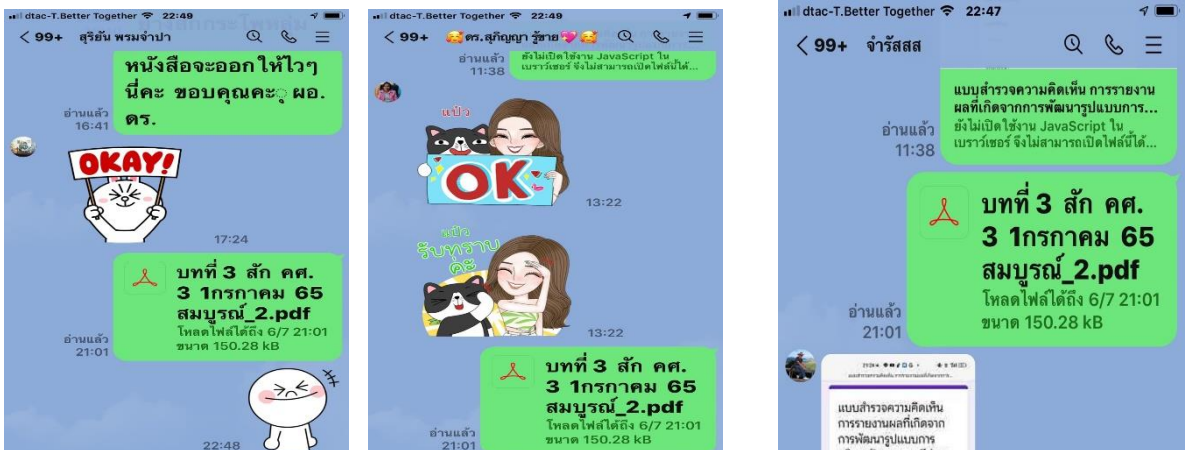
dtac-T.Better Together 22:49

< 99+ สุริยัน พรมจำปา

หนังสือจะออกให้ไวๆ นี่คะ ขอบคุณคะุ ผอ. ดร.

อ่านแล้ว 16:41

OKAY!

17:24

บทที่ 3 สัก คศ. 3 1กรกาคม 65 สมบูรณ์_2.pdf
โหลดไฟล์ได้ถึง 6/7 21:01
ขนาด 150.28 kB

อ่านแล้ว 21:01

22:48

dtac-T.Better Together 22:49

< 99+ ดร.สุกัญญา รู้ชาย

อ่านแล้ว 11:38

ยังไม่เปิดใช้งาน JavaScript ใน เบราว์เซอร์ จึงไม่สามารถเปิดไฟล์นี้ได้...

แป้ว

OK

13:22

แป้ว รับทราบค่ะ

13:22

บทที่ 3 สัก คศ. 3 1กรกาคม 65 สมบูรณ์_2.pdf
โหลดไฟล์ได้ถึง 6/7 21:01
ขนาด 150.28 kB

อ่านแล้ว 21:01

dtac-T.Better Together 22:47

< 99+ จำรัสสส

แบบสำรวจความคิดเห็น การรายงานผลที่เกิดจากการพัฒนารูปแบบการ...
ยังไม่เปิดใช้งาน JavaScript ใน เบราว์เซอร์ จึงไม่สามารถเปิดไฟล์นี้ได้...

อ่านแล้ว 11:38

บทที่ 3 สัก คศ. 3 1กรกาคม 65 สมบูรณ์_2.pdf
โหลดไฟล์ได้ถึง 6/7 21:01
ขนาด 150.28 kB

อ่านแล้ว 21:01

แบบสำรวจความคิดเห็น การรายงานผลที่เกิดจาก การพัฒนารูปแบบการ